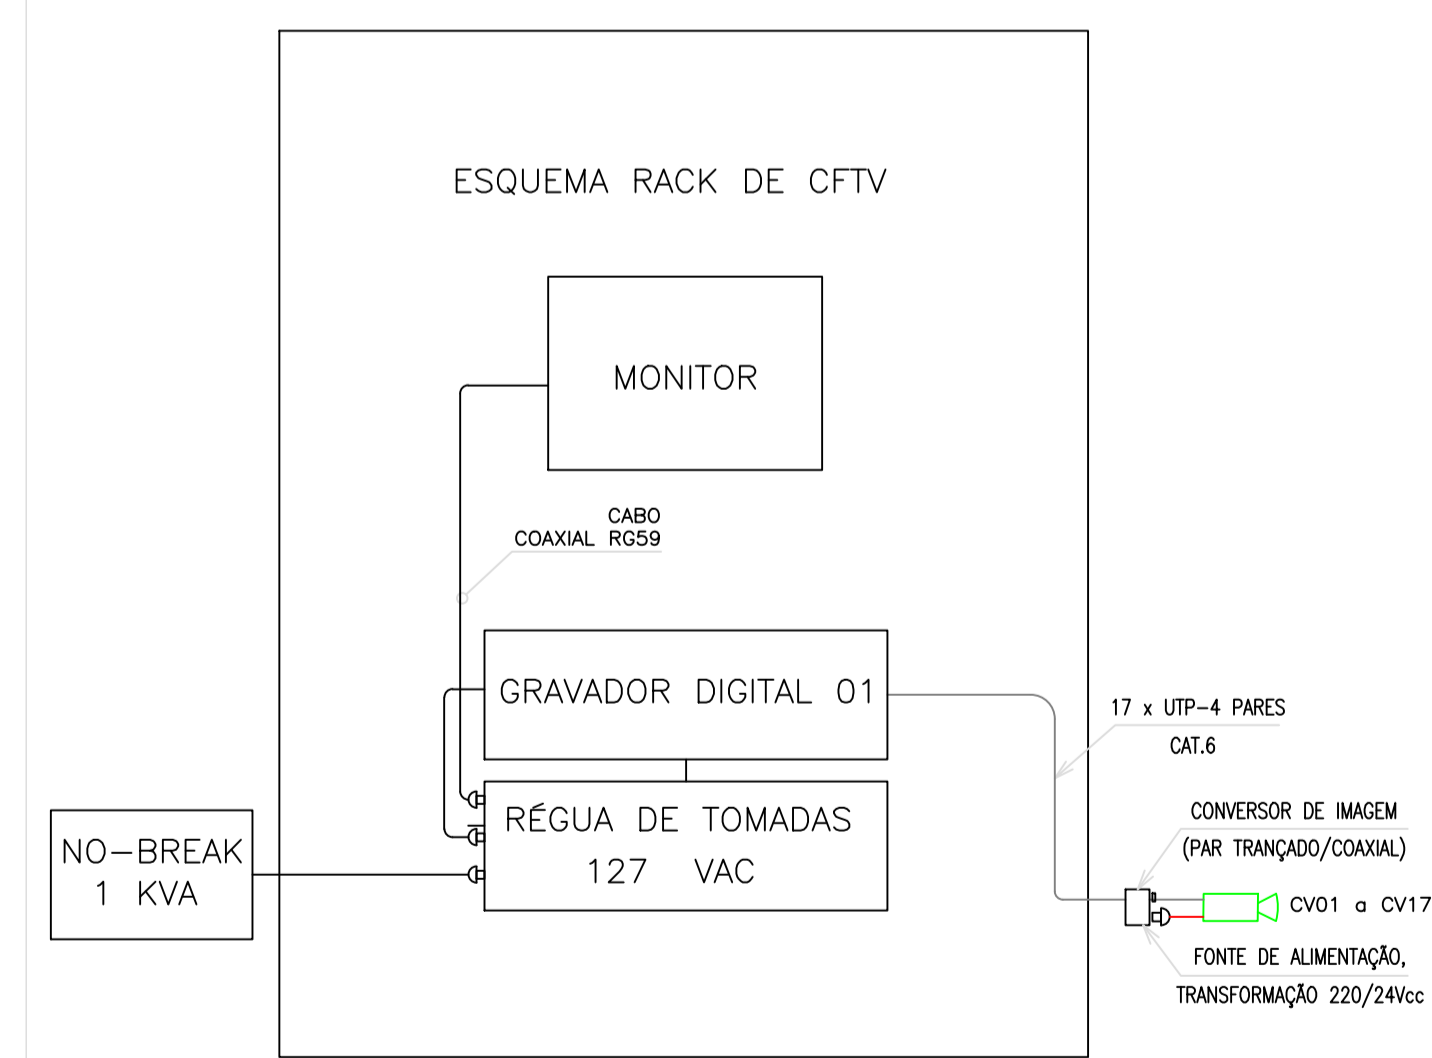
ESQUEMA RACK DE CFTV

MONITOR

CABO
COAXIAL RG59

GRAVADOR DIGITAL 01

17 x UTP-4 PARES
CAT.6

RÉGUA DE TOMADAS
127 VAC

NO-BREAK
1 KVA

CONVERSOR DE IMAGEM
(PAR TRANÇADO/COAXIAL)

CV01 a CV17

FONTE DE ALIMENTAÇÃO,
TRANSFORMAÇÃO 220/24Vcc